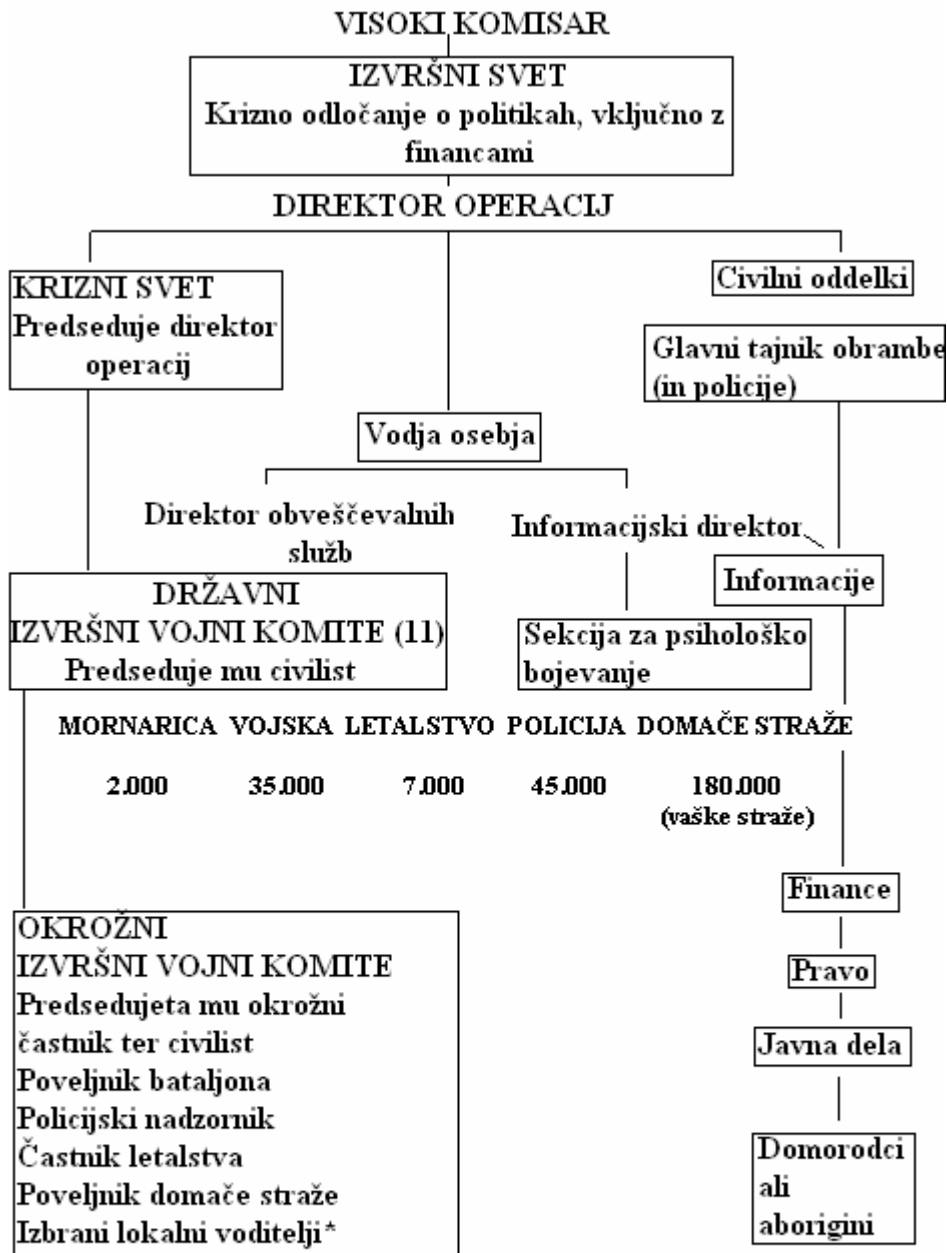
VISOKI KOMISAR

IZVRŠNI SVET
Krizno odločanje o politikah, vključno z financami

DIREKTOR OPERACIJ

KRIZNI SVET
Predseduje direktor operacij

Vodja osebja

Civilni oddelki

Glavni tajnik obrambe (in policije)

Direktor obveščevalnih služb

Informacijski direktor

Informacije

DRŽAVNI
IZVRŠNI VOJNI KOMITE (11)
Predseduje mu civilist

Sekcija za psihološko bojevanje

| MORNARICA | VOJSKA | LETALSTVO | POLICIJA | DOMAČE STRAŽE |
|---|---|---|---|---|
| 2.000 | 35.000 | 7.000 | 45.000 | 180.000 (vaške straže) |

Finance

Pravo

Javna dela

Domorodci ali aborigini

OKROŽNI
IZVRŠNI VOJNI KOMITE
Predsedujeta mu okrožni častnik ter civilist
Poveljnik bataljona
Policijski nadzornik
Častnik letalstva
Poveljnik domače straže
Izbrani lokalni voditelji*